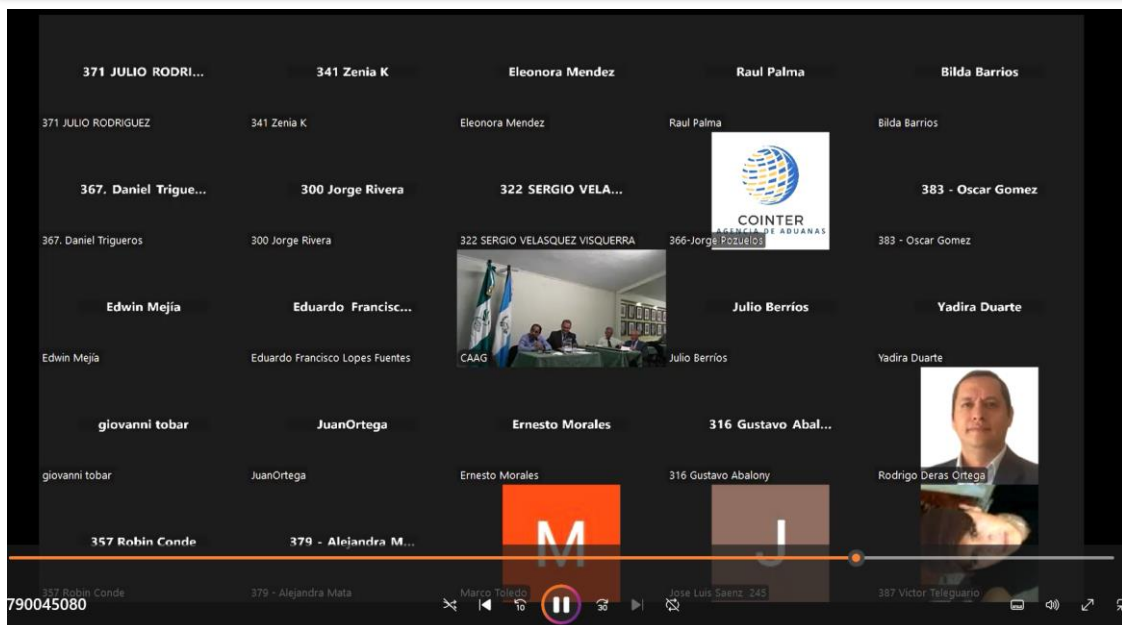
371 JULIO RODRI...
371 JULIO RODRIGUEZ

341 Zenia K
341 Zenia K

Eleonora Mendez
Eleonora Mendez

Raul Palma
Raul Palma

Bilda Barrios
Bilda Barrios

367. Daniel Trigue...
367. Daniel Trigueros

300 Jorge Rivera
300 Jorge Rivera

322 SERGIO VELA...
322 SERGIO VELASQUEZ VISQUERRA

COINTER
AGENCIA DE ADUANAS
366-Jorge Pozuelos

383 - Oscar Gomez
383 - Oscar Gomez

Edwin Mejía
Edwin Mejía

Eduardo Francisc...
Eduardo Francisco Lopes Fuentes

CAAG

Julio Berríos
Julio Berríos

Yadira Duarte
Yadira Duarte

giovanni tobar
giovanni tobar

JuanOrtega
JuanOrtega

Ernesto Morales
Ernesto Morales

316 Gustavo Abal...
316 Gustavo Abalony

Rodrigo Deras Ortega

357 Robin Conde
357 Robin Conde

379 - Alejandra M...
379 - Alejandra Mata

M
Marco Toledo

J
Jose Luis Saenz 245

387 Victor Teleguario

790045080

10

30